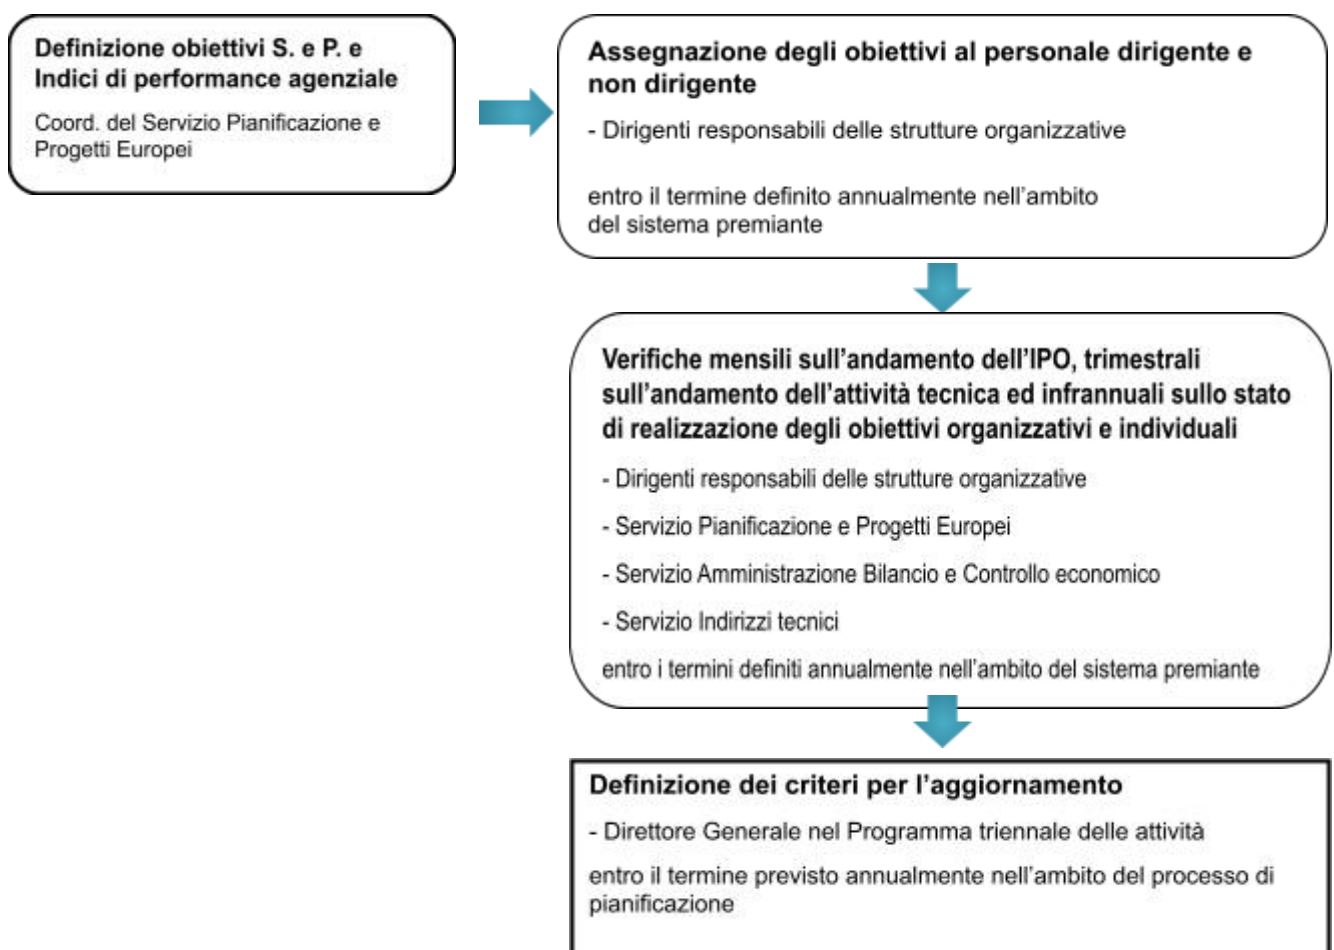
Definizione obiettivi S. e P. e Indici di performance agenziale

Coord. del Servizio Pianificazione e Progetti Europei

Assegnazione degli obiettivi al personale dirigente e non dirigente

- Dirigenti responsabili delle strutture organizzative

entro il termine definito annualmente nell'ambito del sistema premiante

Verifiche mensili sull'andamento dell'IPO, trimestrali sull'andamento dell'attività tecnica ed infrannuali sullo stato di realizzazione degli obiettivi organizzativi e individuali

- Dirigenti responsabili delle strutture organizzative

- Servizio Pianificazione e Progetti Europei

- Servizio Amministrazione Bilancio e Controllo economico

- Servizio Indirizzi tecnici

entro i termini definiti annualmente nell'ambito del sistema premiante

Definizione dei criteri per l'aggiornamento

- Direttore Generale nel Programma triennale delle attività

entro il termine previsto annualmente nell'ambito del processo di pianificazione